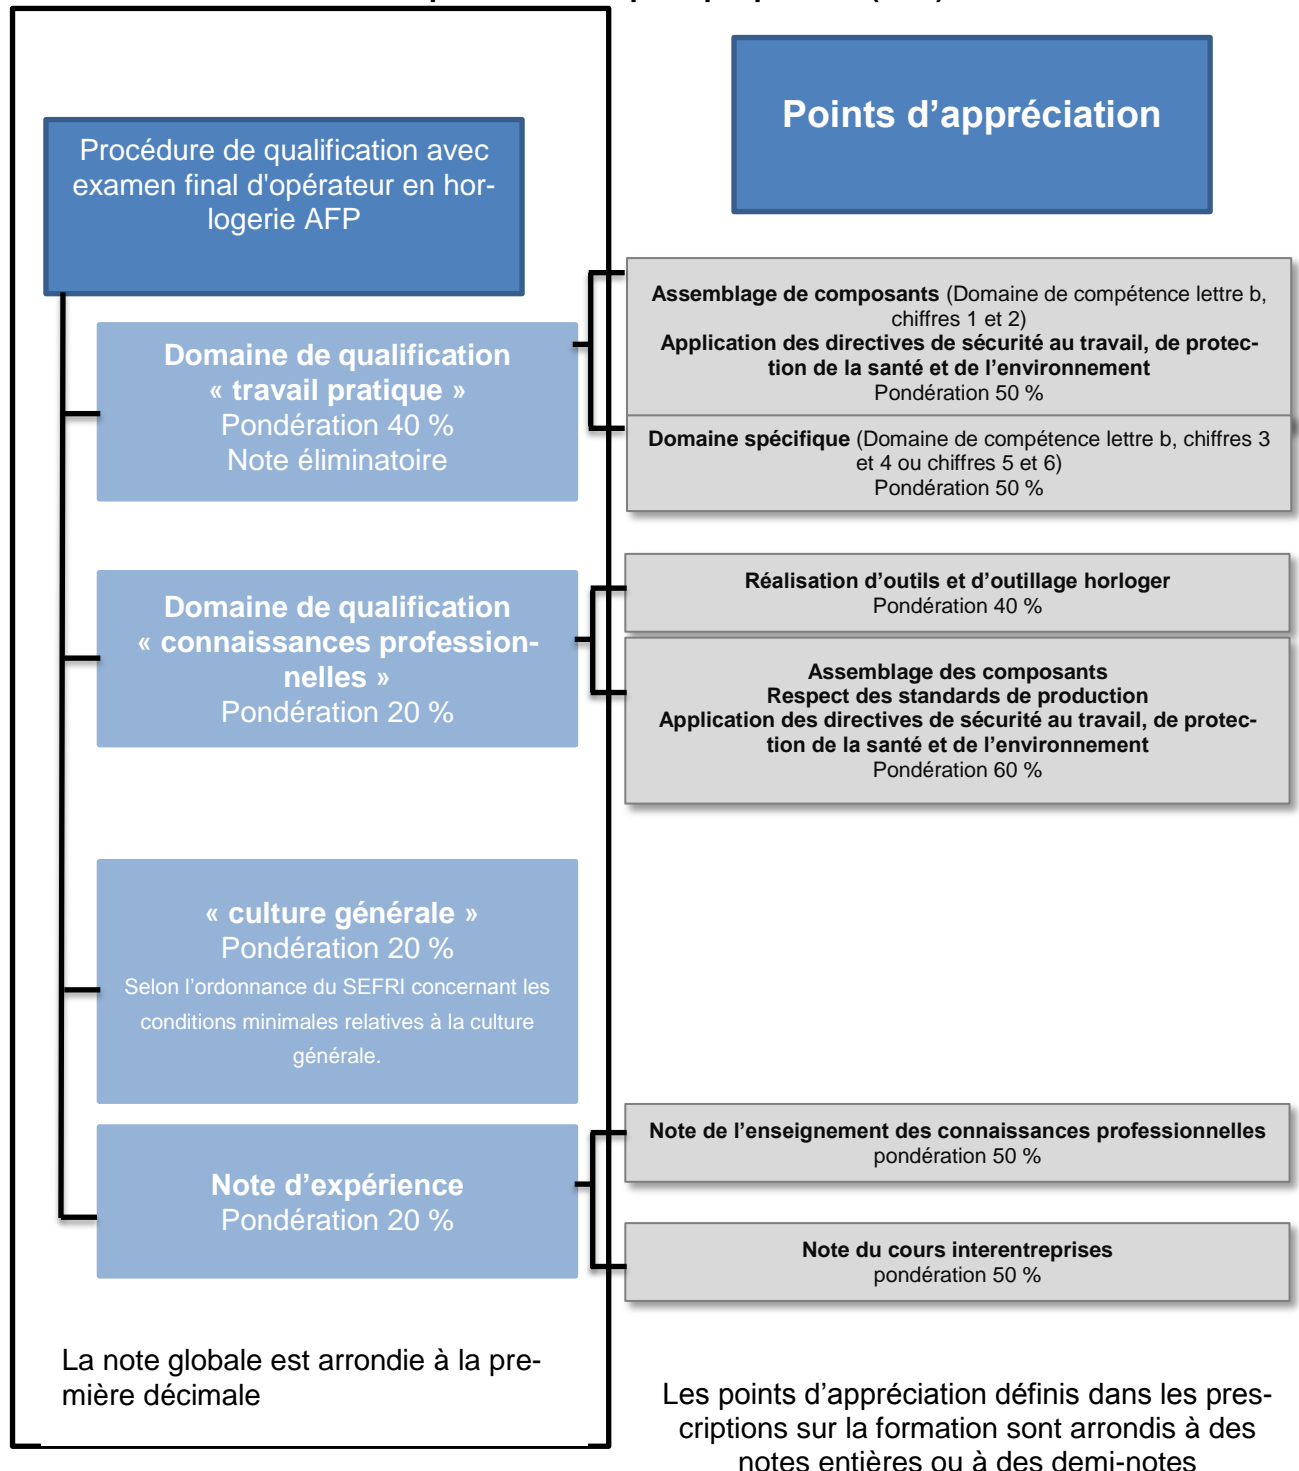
Procédure de qualification avec examen final d'opérateur en horlogerie AFP

Points d'appréciation

Domaine de qualification « travail pratique »
Pondération 40 %
Note éliminatoire

Assemblage de composants (Domaine de compétence lettre b, chiffres 1 et 2)
Application des directives de sécurité au travail, de protection de la santé et de l'environnement
Pondération 50 %

Domaine spécifique (Domaine de compétence lettre b, chiffres 3 et 4 ou chiffres 5 et 6)
Pondération 50 %

Domaine de qualification « connaissances professionnelles »
Pondération 20 %

Réalisation d'outils et d'outillage horloger
Pondération 40 %

Assemblage des composants
Respect des standards de production
Application des directives de sécurité au travail, de protection de la santé et de l'environnement
Pondération 60 %

« culture générale »
Pondération 20 %
Selon l'ordonnance du SEFRI concernant les conditions minimales relatives à la culture générale.

Note d'expérience
Pondération 20 %

Note de l'enseignement des connaissances professionnelles
pondération 50 %

Note du cours interentreprises
pondération 50 %

La note globale est arrondie à la première décimale

Les points d'appréciation définis dans les prescriptions sur la formation sont arrondis à des notes entières ou à des demi-notes